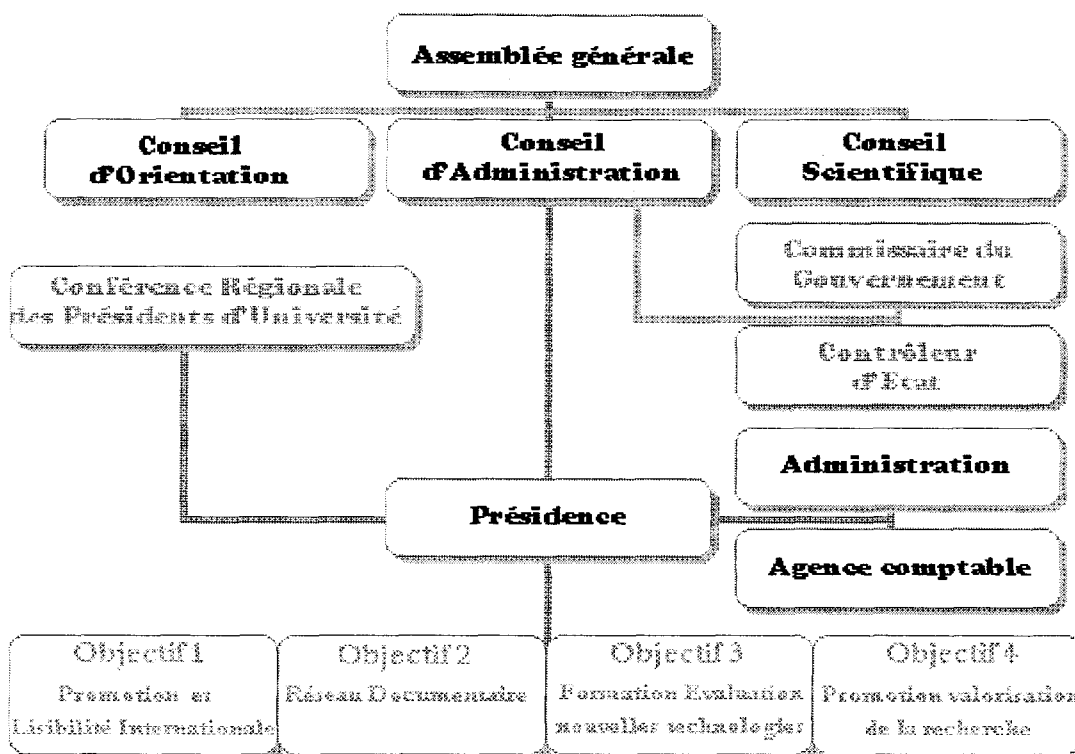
Assemblée générale

Conseil d'Orientation

Conseil d'Administration

Conseil Scientifique

Commissaire du Gouvernement

Conférence Régionale des Présidents d'Université

Contrôleur d'Etat

Administration

Présidence

Agence comptable

Objectif 1
Promotion et Lisibilité Internationale

Objectif 2
Réseau Documentaire

Objectif 3
Formation Evaluation nouvelles technologies

Objectif 4
Promotion valorisation de la recherche